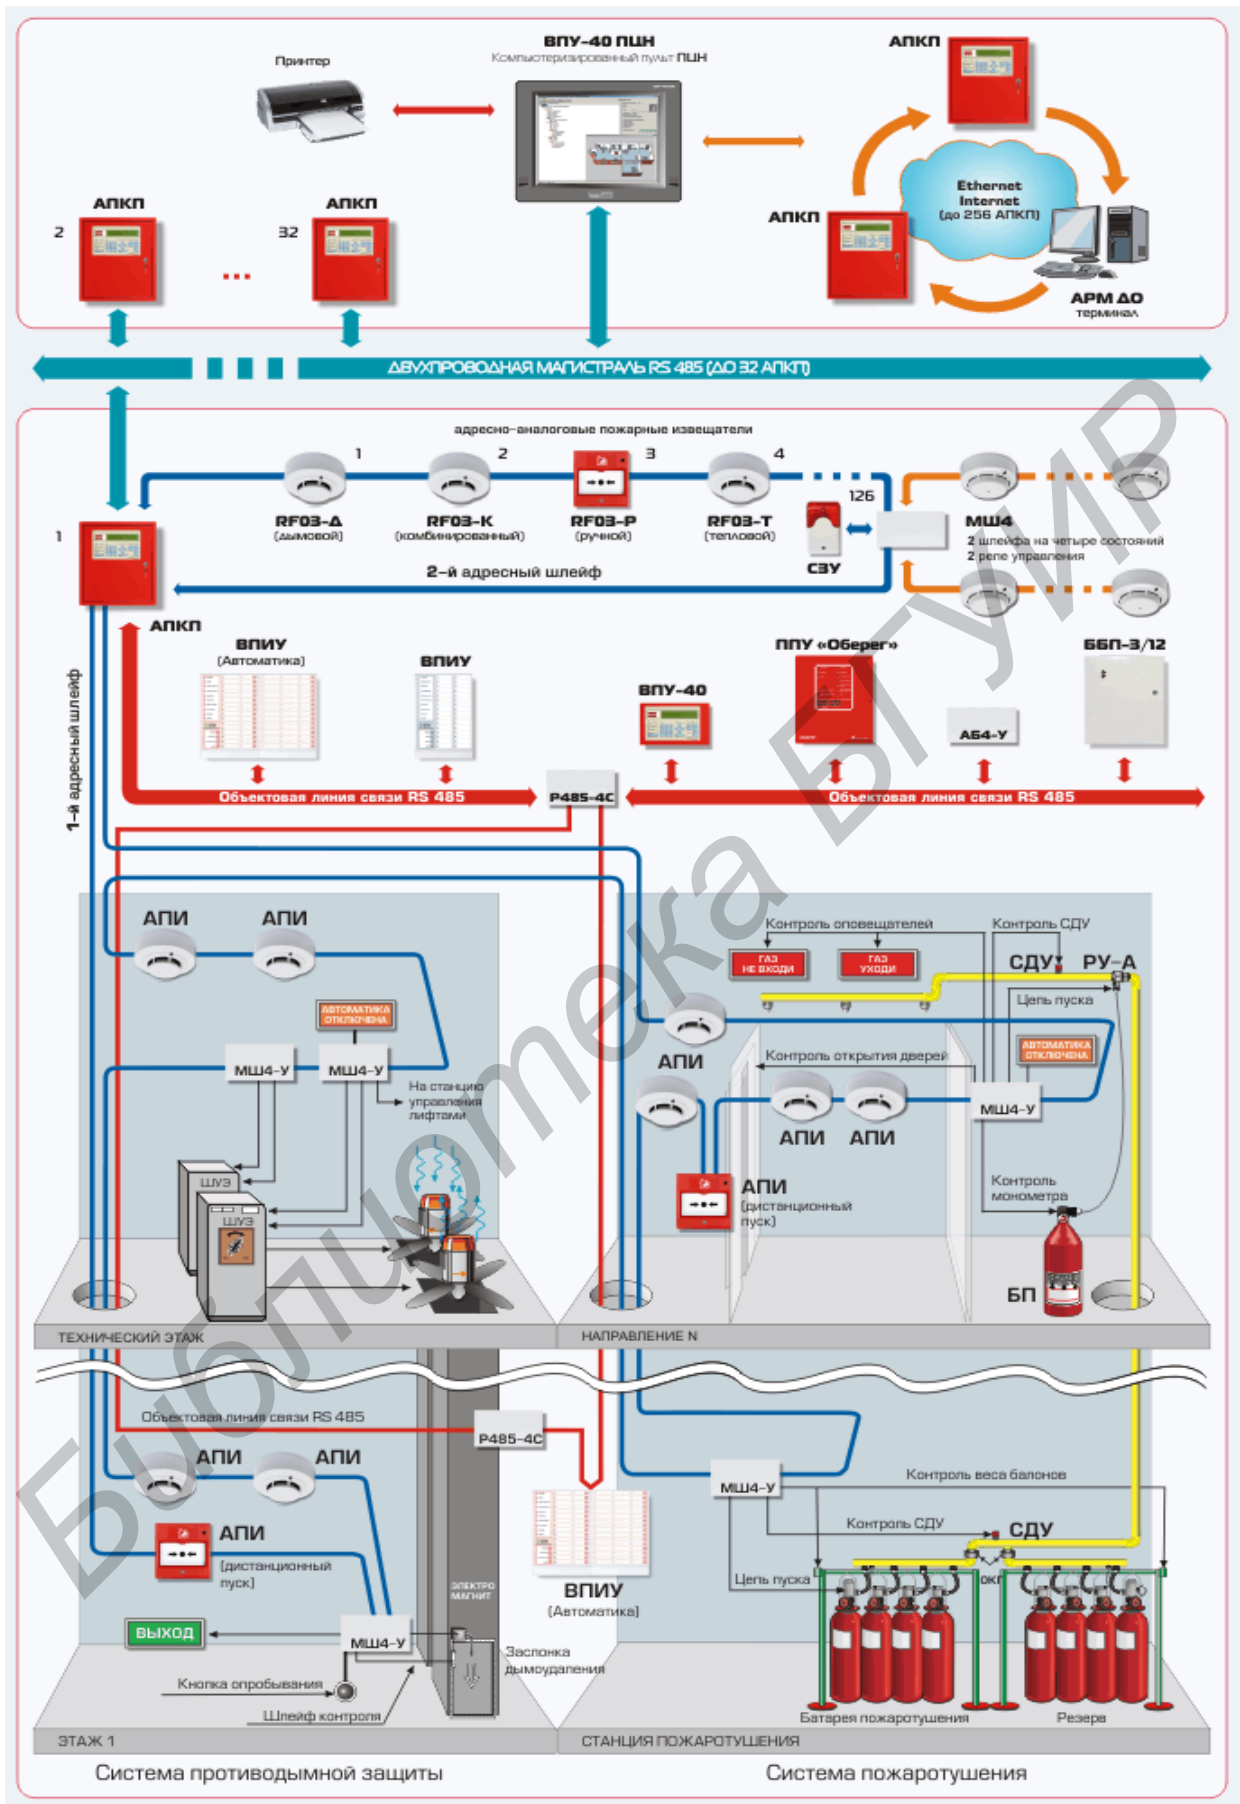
ВПУ-40 ПЦН
Компьютеризированный пульт ПЦН

Принтер

АПКП

АПКП
2

АПКП
32

...

АПКП

Ethernet
Internet
(до 256 АПКП)

АРМ ДО
терминал

ДВУХПРОВОДНАЯ МАГИСТРАЛЬ RS 485 (ДО 32 АПКП)

адресно-аналоговые пожарные извещатели

1 2 3 4

126

RF03-Д
(дымовой)

RF03-К
(комбинированный)

RF03-Р
(ручной)

RF03-Т
(тепловой)

СЗУ

МШ4
2 шлейфа на четыре состояний
2 реле управления

1

2-й адресный шлейф

АПКП

1-й адресный шлейф

ВПИУ
(Автоматика)

ВПИУ

ВПУ-40

ППУ «Оберег»

А64-У

ББП-3/12

Объектовая линия связи RS 485

Р485-4С

Объектовая линия связи RS 485

АПИ АПИ

АВТОМАТИКА ОТКЛЮЧЕНА

МШ4-У

МШ4-У

На станцию управления лифтами

ШУЭ

ШУЭ

ТЕХНИЧЕСКИЙ ЭТАЖ

Контроль оповещателей

Контроль СДУ

ГАЗ НЕ ВХОДИ

ГАЗ УХОДИ

СДУ

РУ-А

Цепь пуска

АПИ

Контроль открытия дверей

АВТОМАТИКА ОТКЛЮЧЕНА

МШ4-У

АПИ АПИ

АПИ
(дистанционный пуск)

Контроль монометра

БП

НАПРАВЛЕНИЕ N

Объектовая линия связи RS 485

Р485-4С

АПИ АПИ

АПИ
(дистанционный пуск)

ВЫХОД

МШ4-У

ЭЛЕКТРО МАГНИТ

Заслонка дымоудаления

Кнопка опробывания

Шлейф контроля

ЭТАЖ 1

ВПИУ
(Автоматика)

МШ4-У

Контроль веса балонов

Контроль СДУ

СДУ

Цепь пуска

ОКГ

Батарея пожаротушения

Резерв

СТАНЦИЯ ПОЖАРОТУШЕНИЯ

Система противодымной защиты

Система пожаротушения

Библиотека БГУИР